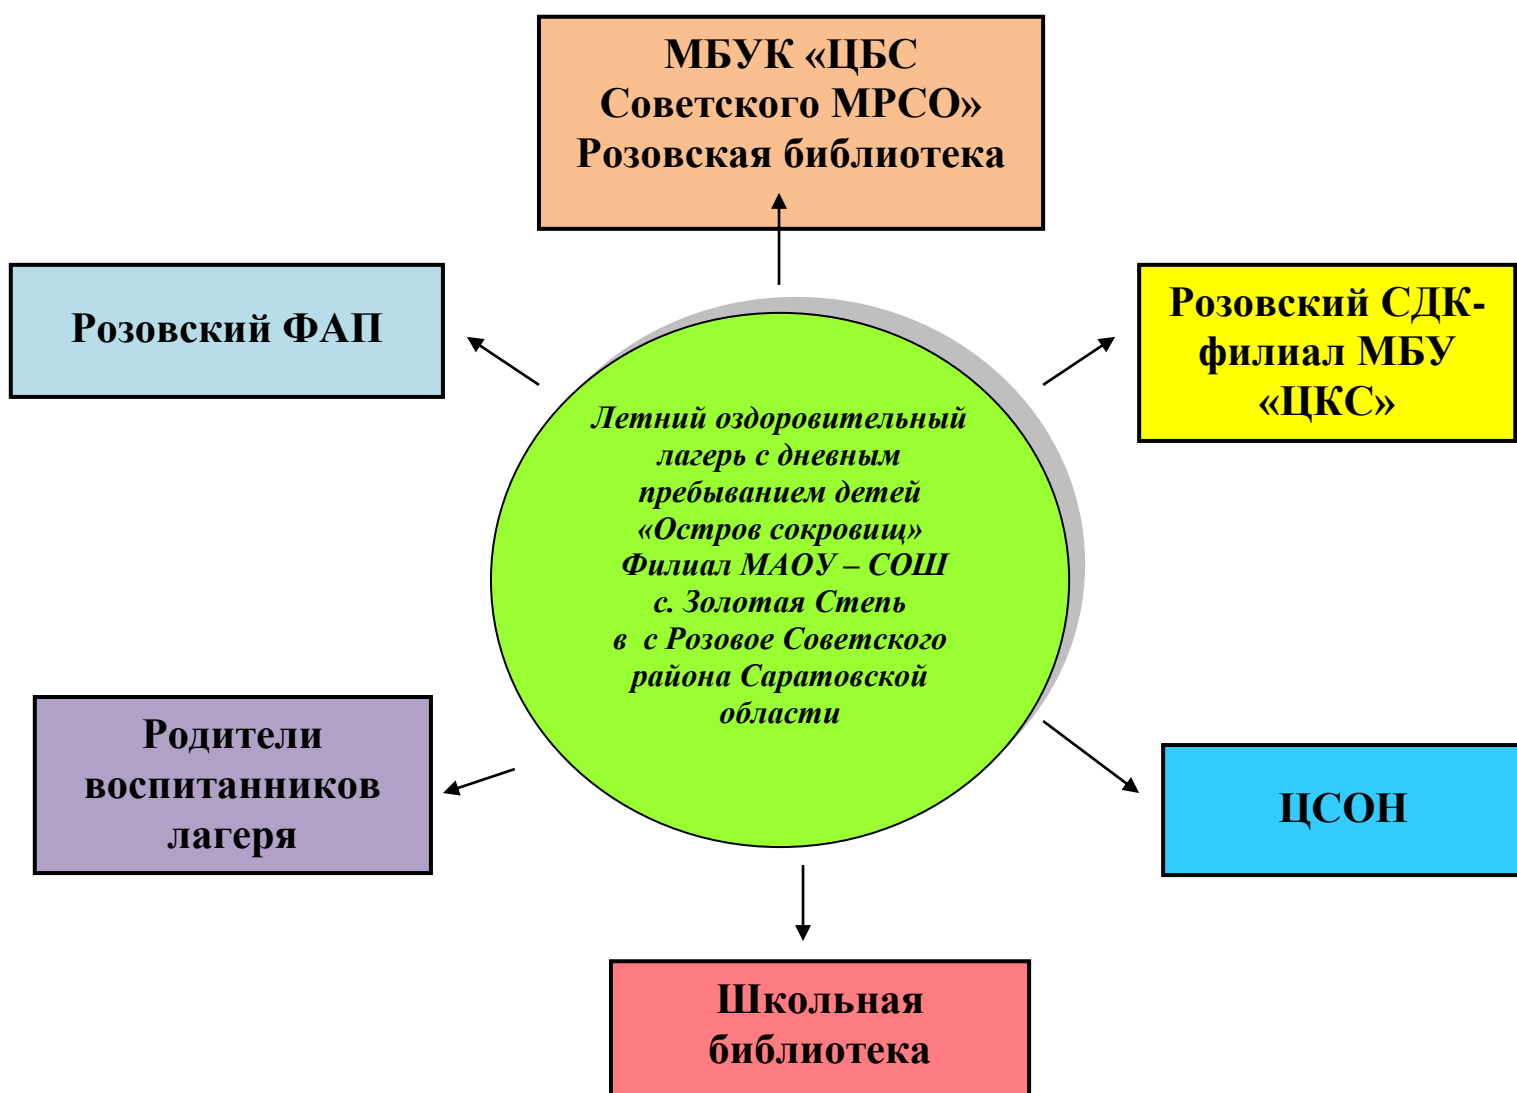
МБУК «ЦБС Советского МРСО» Розовская библиотека

Розовский ФАП

Розовский СДК-филиал МБУ «ЦКС»

Летний оздоровительный лагерь с дневным пребыванием детей «Остров сокровищ» Филиал МАОУ – СОШ с. Золотая Степь в с Розовое Советского района Саратовской области

Родители воспитанников лагеря

ЦСОН

Школьная библиотека